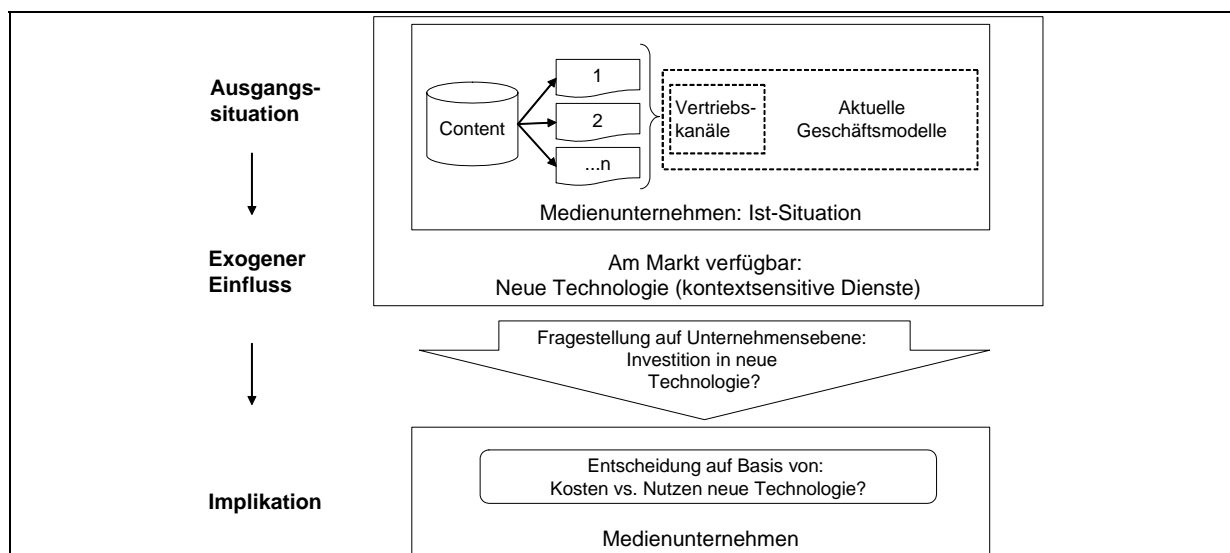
Ausgangssituation

Content

1

2

...n

Vertriebskanäle

Aktuelle Geschäftsmodelle

Medienunternehmen: Ist-Situation

Exogener Einfluss

Am Markt verfügbar:
Neue Technologie (kontextsensitive Dienste)

Fragestellung auf Unternehmensebene:
Investition in neue Technologie?

Implikation

Entscheidung auf Basis von:
Kosten vs. Nutzen neue Technologie?

Medienunternehmen